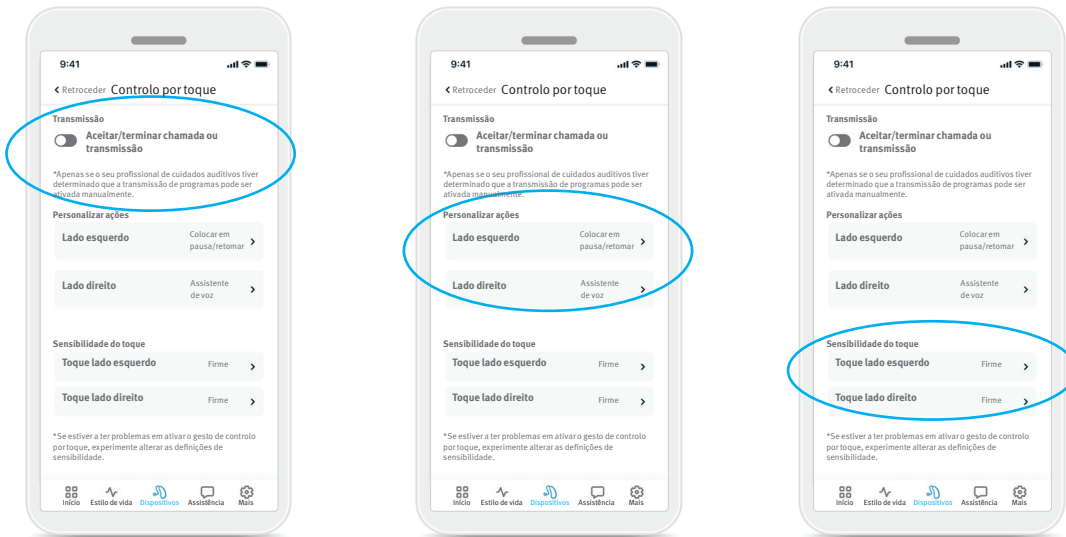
9:41

Retroceder Controlo por toque

Transmissão

Aceitar/terminar chamada ou transmissão

*Apenas se o seu profissional de cuidados auditivos tiver determinado que a transmissão de programas pode ser ativada manualmente.

Personalizar ações

Lado esquerdo Colocar em pausa/retomar

Lado direito Assistente de voz

Sensibilidade do toque

Toque lado esquerdo Firme

Toque lado direito Firme

*Se estiver a ter problemas em ativar o gesto de controlo por toque, experimente alterar as definições de sensibilidade.

Início Estilo de vida Dispositivos Assistência Mais

9:41

Retroceder Controlo por toque

Transmissão

Aceitar/terminar chamada ou transmissão

*Apenas se o seu profissional de cuidados auditivos tiver determinado que a transmissão de programas pode ser ativada manualmente.

Personalizar ações

Lado esquerdo Colocar em pausa/retomar

Lado direito Assistente de voz

Sensibilidade do toque

Toque lado esquerdo Firme

Toque lado direito Firme

*Se estiver a ter problemas em ativar o gesto de controlo por toque, experimente alterar as definições de sensibilidade.

Início Estilo de vida Dispositivos Assistência Mais

9:41

Retroceder Controlo por toque

Transmissão

Aceitar/terminar chamada ou transmissão

*Apenas se o seu profissional de cuidados auditivos tiver determinado que a transmissão de programas pode ser ativada manualmente.

Personalizar ações

Lado esquerdo Colocar em pausa/retomar

Lado direito Assistente de voz

Sensibilidade do toque

Toque lado esquerdo Firme

Toque lado direito Firme

*Se estiver a ter problemas em ativar o gesto de controlo por toque, experimente alterar as definições de sensibilidade.

Início Estilo de vida Dispositivos Assistência Mais